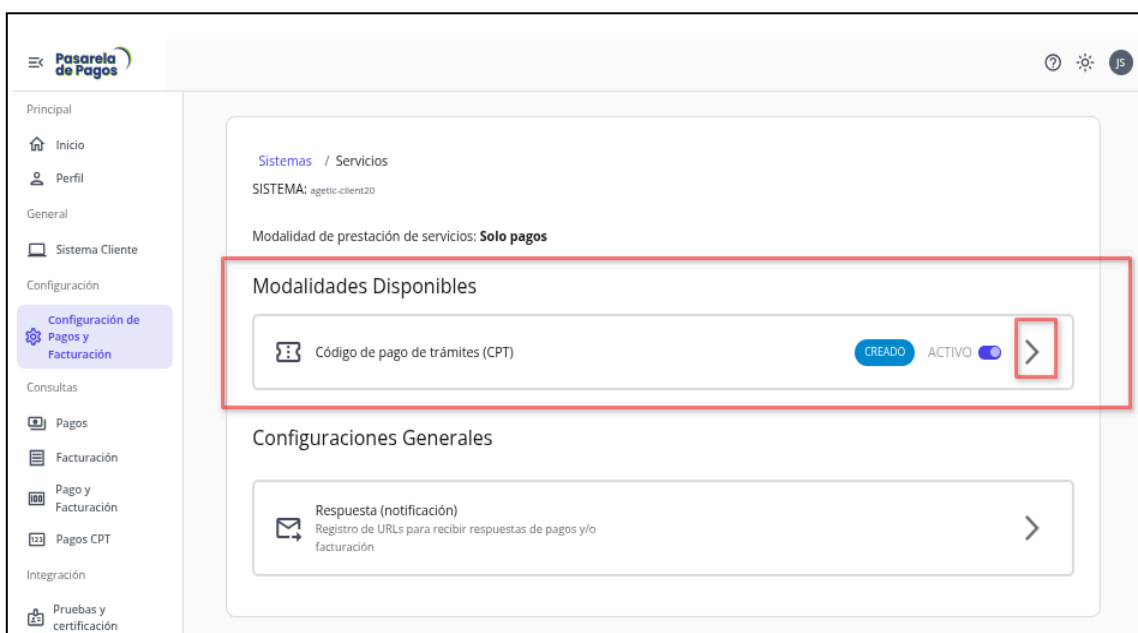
Pasarela de Pagos

JS

Principal

Inicio

Perfil

General

Sistema Cliente

Configuración

Configuración de Pagos y Facturación

Consultas

Pagos

Facturación

Pago y Facturación

Pagos CPT

Integración

Pruebas y certificación

Sistemas / Servicios

SISTEMA: agetic-client20

Modalidad de prestación de servicios: **Solo pagos**

Modalidades Disponibles

Código de pago de trámites (CPT)

CREADO

ACTIVO

Configuraciones Generales

Respuesta (notificación)

Registro de URLs para recibir respuestas de pagos y/o facturación